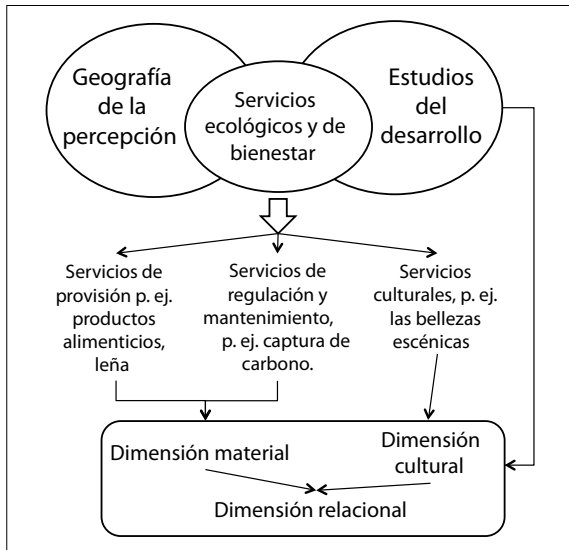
Geografía de la percepción

Servicios ecológicos y de bienestar

Estudios del desarrollo

Servicios de provisión p. ej. productos alimenticios, leña

Servicios de regulación y mantenimiento, p. ej. captura de carbono.

Servicios culturales, p. ej. las bellezas escénicas

Dimensión material

Dimensión cultural

Dimensión relacional